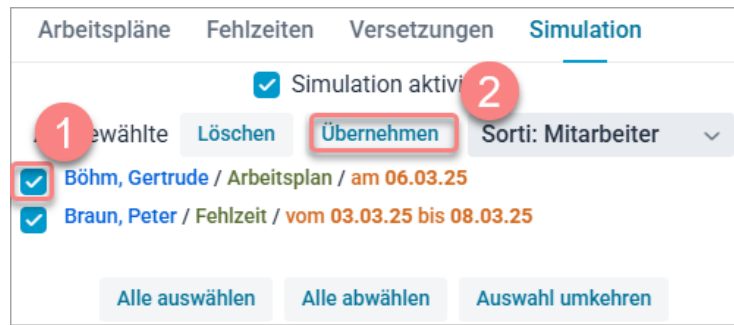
Arbeitspläne Fehlzeiten Versetzungen Simulation

Simulation aktiv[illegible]

1 2

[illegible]ewählte Löschen Übernehmen Sorti: Mitarbeiter

Böhm, Gertrude / Arbeitsplan / am 06.03.25

Braun, Peter / Fehlzeit / vom 03.03.25 bis 08.03.25

Alle auswählen Alle abwählen Auswahl umkehren